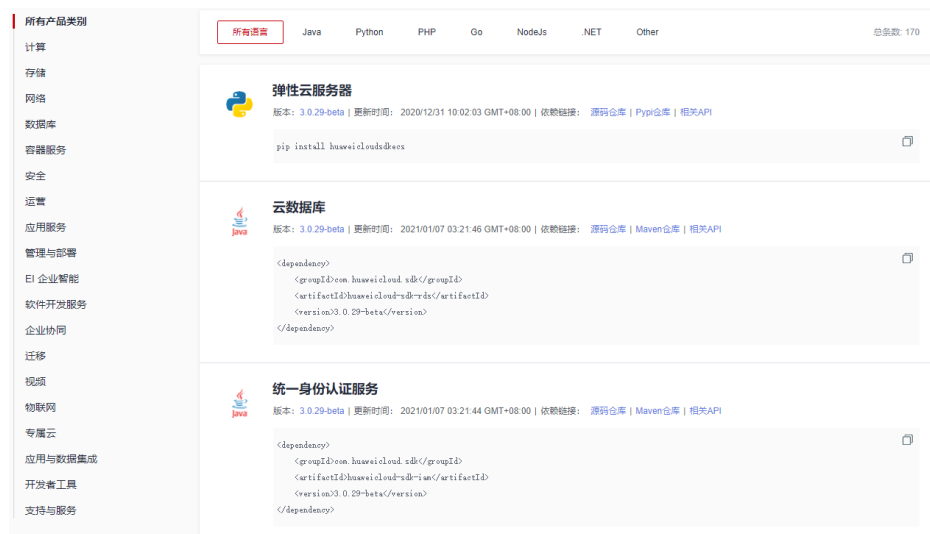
所有产品类别
计算
存储
网络
数据库
容器服务
安全
运营
应用服务
管理与部署
EI 企业智能
软件开发服务
企业协同
迁移
视频
物联网
专属云
应用与数据集成
开发者工具
支持与服务

所有语言 Java Python PHP Go NodeJs .NET Other 总条数: 170

弹性云服务器
版本: 3.0.29-beta | 更新时间: 2020/12/31 10:02:03 GMT+08:00 | 依赖链接: 源码仓库 | Pypi仓库 | 相关API

pip install huaweicloudsdkecs

Java
云数据库
版本: 3.0.29-beta | 更新时间: 2021/01/07 03:21:46 GMT+08:00 | 依赖链接: 源码仓库 | Maven仓库 | 相关API

<dependency>
<groupId>com.huaweicloud.sdk</groupId>
<artifactId>huaweicloud-sdk-rds</artifactId>
<version>3.0.29-beta</version>
</dependency>

Java
统一身份认证服务
版本: 3.0.29-beta | 更新时间: 2021/01/07 03:21:44 GMT+08:00 | 依赖链接: 源码仓库 | Maven仓库 | 相关API

<dependency>
<groupId>com.huaweicloud.sdk</groupId>
<artifactId>huaweicloud-sdk-iam</artifactId>
<version>3.0.29-beta</version>
</dependency>